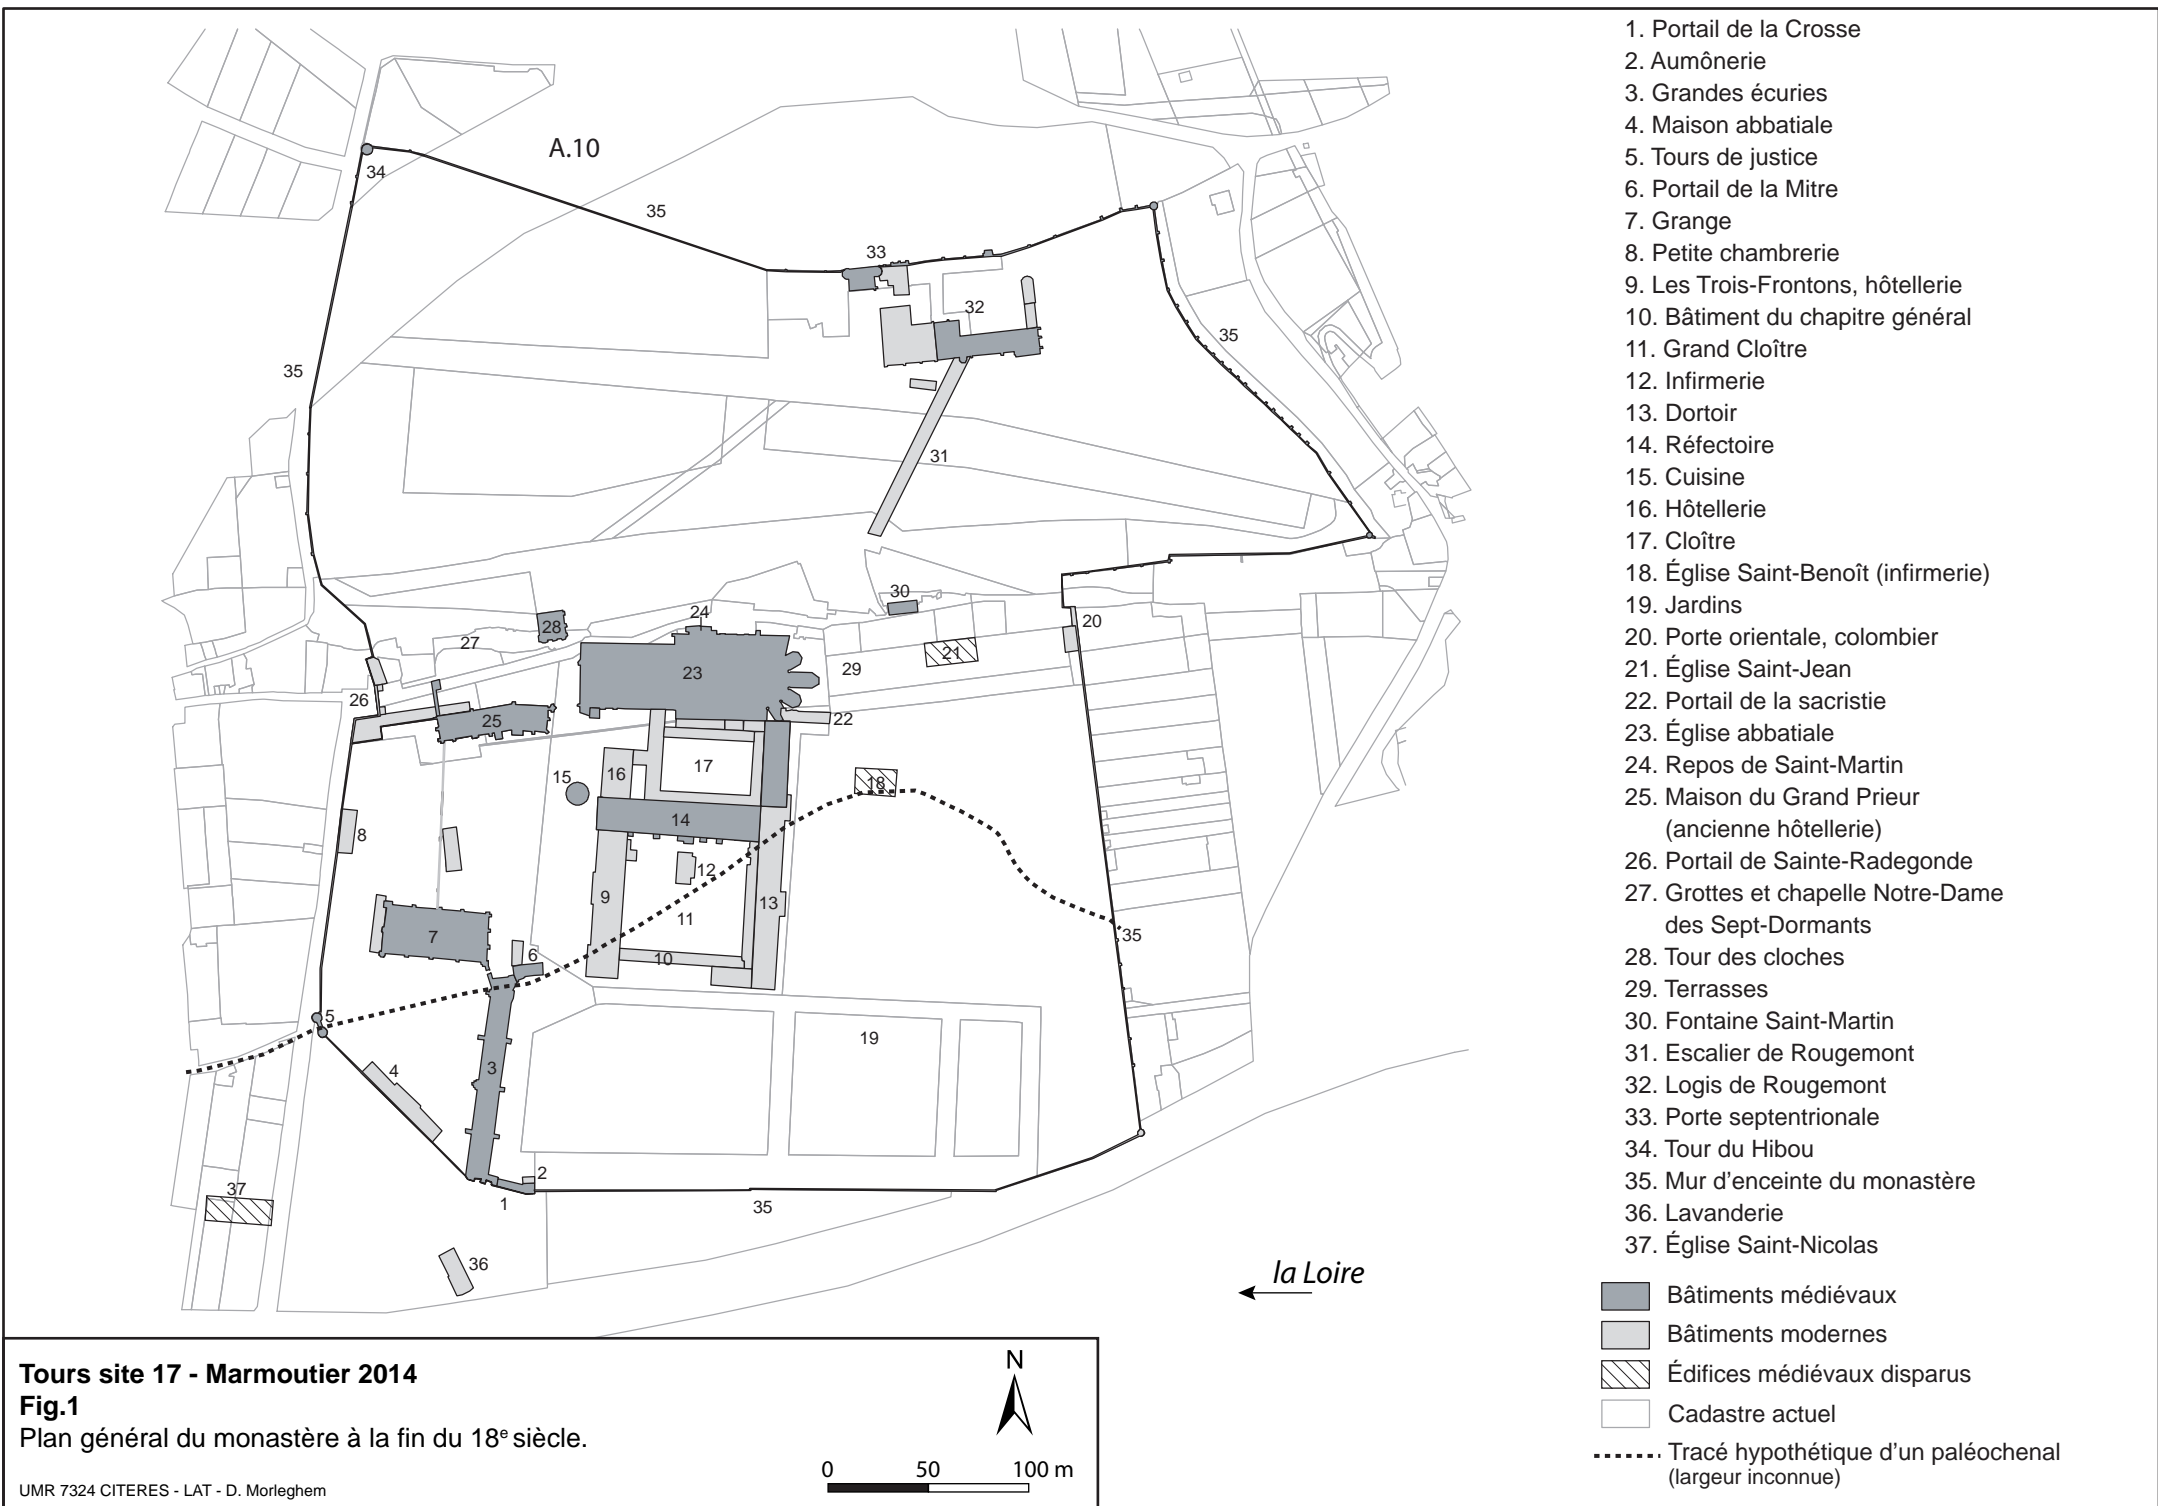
A.10

34

35

33

32

35

35

31

30

24

28

27

23

29

21

20

26

25

22

17

15

16

18

14

8

12

9

11

13

35

7

6

10

5

19

4

3

2

1

35

37

36

la Loire

1. Portail de la Crosse
2. Aumônerie
3. Grandes écuries
4. Maison abbatiale
5. Tours de justice
6. Portail de la Mitre
7. Grange
8. Petite chambrerie
9. Les Trois-Frontons, hôtellerie
10. Bâtiment du chapitre général
11. Grand Cloître
12. Infirmerie
13. Dortoir
14. Réfectoire
15. Cuisine
16. Hôtellerie
17. Cloître
18. Église Saint-Benoît (infirmerie)
19. Jardins
20. Porte orientale, colombier
21. Église Saint-Jean
22. Portail de la sacristie
23. Église abbatiale
24. Repos de Saint-Martin
25. Maison du Grand Prieur (ancienne hôtellerie)
26. Portail de Sainte-Radegonde
27. Grottes et chapelle Notre-Dame des Sept-Dormants
28. Tour des cloches
29. Terrasses
30. Fontaine Saint-Martin
31. Escalier de Rougemont
32. Logis de Rougemont
33. Porte septentrionale
34. Tour du Hibou
35. Mur d'enceinte du monastère
36. Lavanderie
37. Église Saint-Nicolas

Bâtiments médiévaux
Bâtiments modernes
Édifices médiévaux disparus
Cadastre actuel
Tracé hypothétique d'un paléochenal (largeur inconnue)

**Tours site 17 - Marmoutier 2014**
**Fig.1**
Plan général du monastère à la fin du 18$^e$ siècle.

UMR 7324 CITERES - LAT - D. Morleghem

N

0 50 100 m